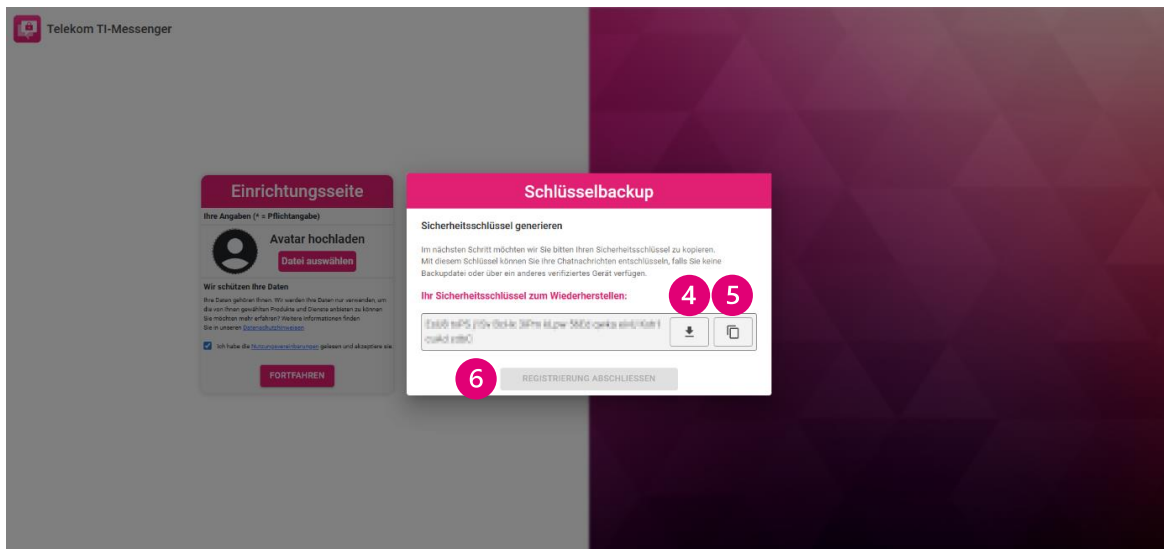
Telekom TI-Messenger

Einrichtungsseite

Ihre Angaben (* = Pflichtangabe)

Avatar hochladen

Datei auswählen

Wir schützen Ihre Daten

Ihre Daten gehören Ihnen. Wir werden Ihre Daten nur verwenden, um die von Ihnen gewählten Produkte und Dienste anbieten zu können. Sie möchten mehr erfahren? Weitere Informationen finden Sie in unseren Datenschutzhinweisen.

Ich habe die Nutzungsvereinbarungen gelesen und akzeptiere sie.

FORTFAHREN

Schlüsselbackup

Sicherheitsschlüssel generieren

Im nächsten Schritt möchten wir Sie bitten Ihren Sicherheitsschlüssel zu kopieren. Mit diesem Schlüssel können Sie Ihre Chatnachrichten entschlüsseln, falls Sie keine Backupdatei oder über ein anderes verifiziertes Gerät verfügen.

Ihr Sicherheitsschlüssel zum Wiederherstellen:

4 5

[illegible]

6

REGISTRIERUNG ABSCHLIESSEN